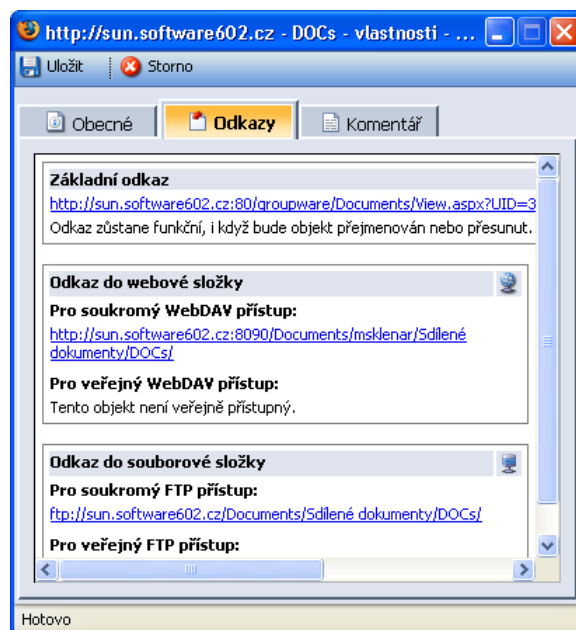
http://sun.software602.cz - DOCs - vlastnosti - ...

Uložit | Storno

Obecné | Odkazy | Komentář

Základní odkaz
http://sun.software602.cz:80/groupware/Documents/View.aspx?UID=3
Odkaz zůstane funkční, i když bude objekt přejmenován nebo přesunut.

Odkaz do webové složky
Pro soukromý WebDAV přístup:
http://sun.software602.cz:8090/Documents/msklenar/Sdílené dokumenty/DOCs/
Pro veřejný WebDAV přístup:
Tento objekt není veřejně přístupný.

Odkaz do souborové složky
Pro soukromý FTP přístup:
ftp://sun.software602.cz/Documents/Sdílené dokumenty/DOCs/
Pro veřejný FTP přístup:

Hotovo